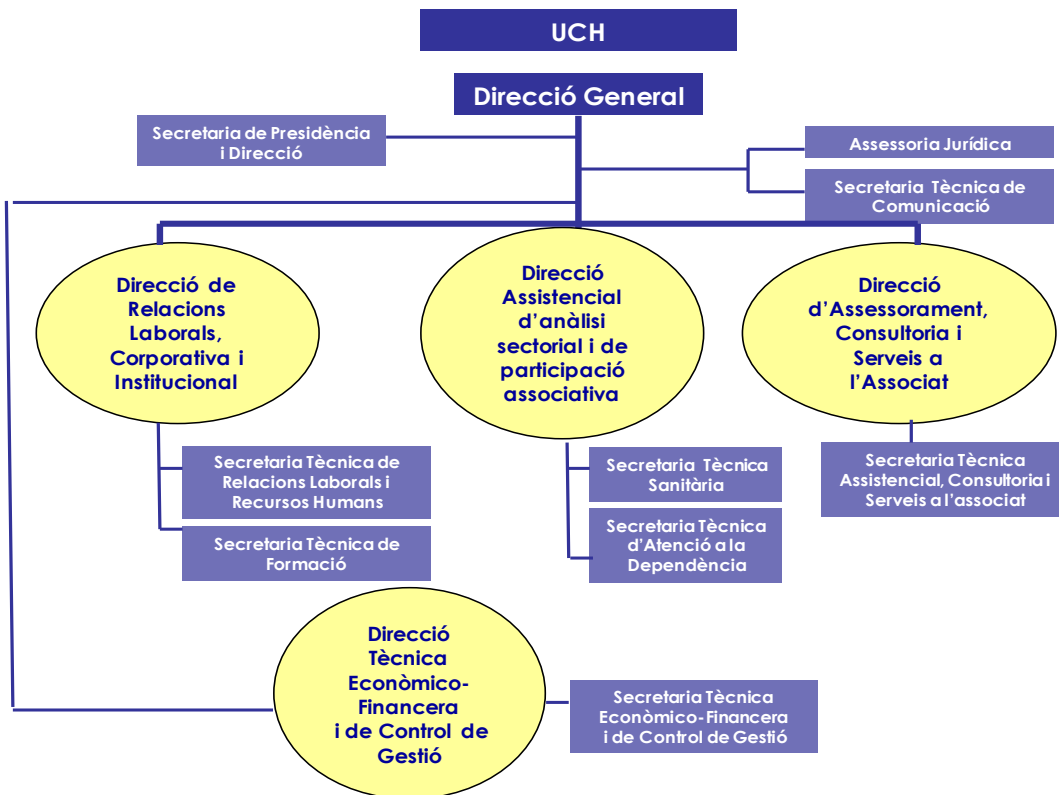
UCH

Direcció General

Secretaria de Presidència i Direcció

Assessoria Jurídica

Secretaria Tècnica de Comunicació

Direcció de Relacions Laborals, Corporativa i Institucional

Direcció Assistencial d'anàlisi sectorial i de participació associativa

Direcció d'Assessorament, Consultoria i Serveis a l'Associat

Secretaria Tècnica de Relacions Laborals i Recursos Humans

Secretaria Tècnica de Formació

Secretaria Tècnica Sanitària

Secretaria Tècnica d'Atenció a la Dependència

Secretaria Tècnica Assistencial, Consultoria i Serveis a l'associat

Direcció Tècnica Econòmico-Financera i de Control de Gestió

Secretaria Tècnica Econòmico-Financera i de Control de Gestió